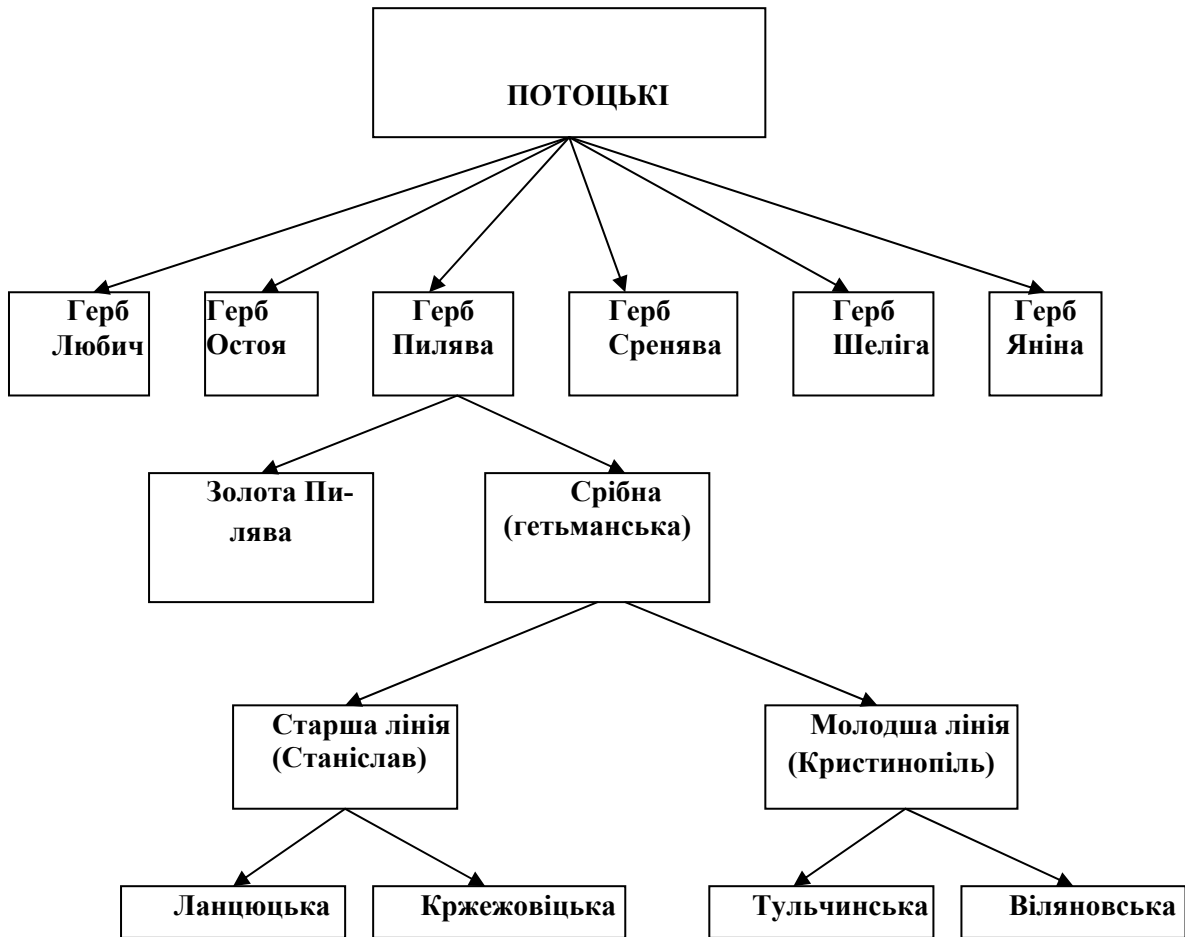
ПОТОЦЬКІ

Герб Любич

Герб Остоя

Герб Пилява

Герб Сренява

Герб Шеліга

Герб Яніна

Золота Пилява

Срібна (гетьманська)

Старша лінія (Станіслав)

Молодша лінія (Кристинопіль)

Ланцюцька

Кржежовіцька

Тульчинська

Віляновська